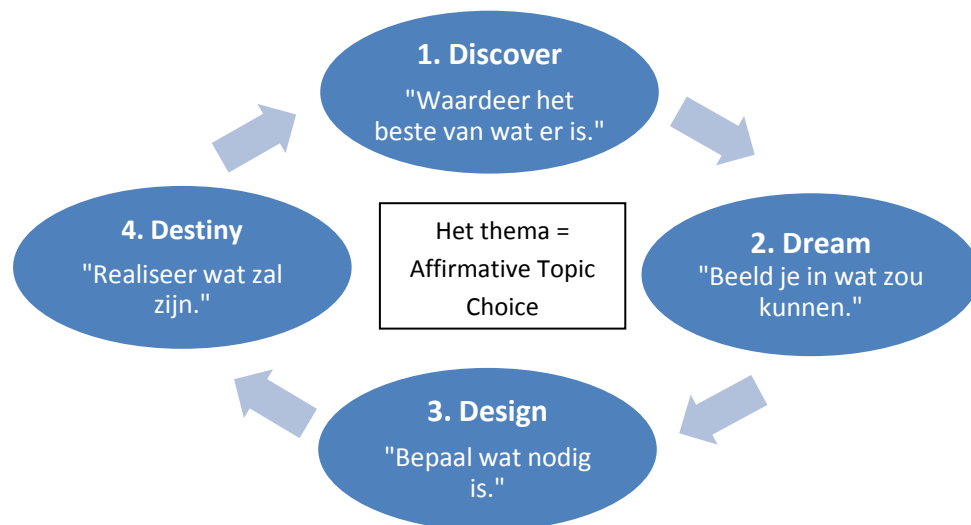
1. Discover

"Waardeer het beste van wat er is."

4. Destiny

"Realiseer wat zal zijn."

Het thema = Affirmative Topic Choice

2. Dream

"Beeld je in wat zou kunnen."

3. Design

"Bepaal wat nodig is."